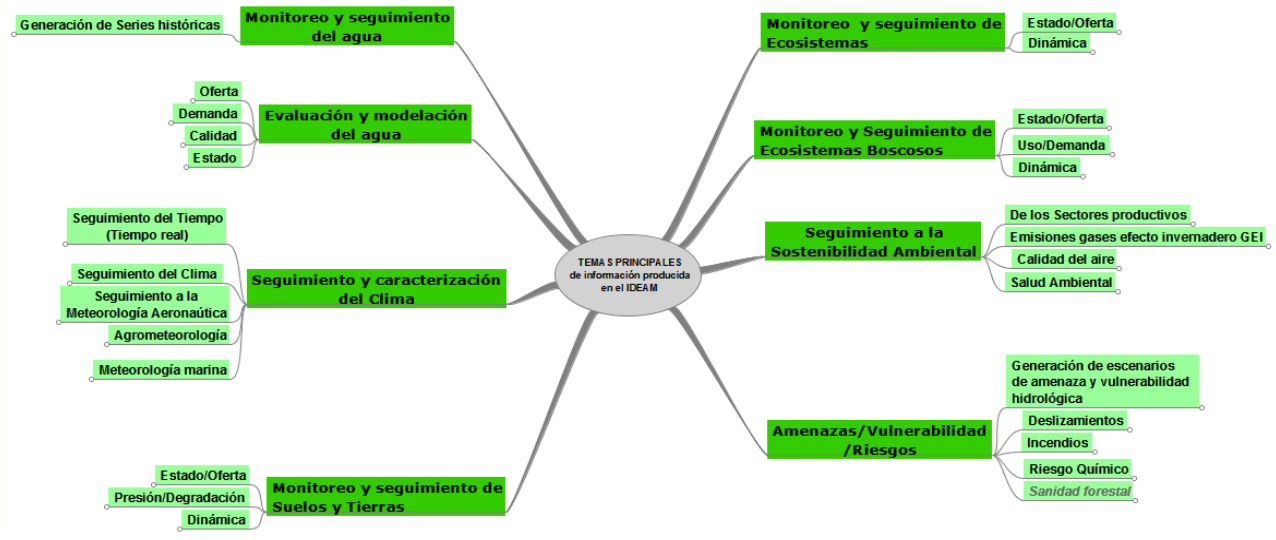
TEMAS PRINCIPALES de información producida en el IDEAM

Monitoreo y seguimiento del agua
Generación de Series históricas

Evaluación y modelación del agua
Oferta
Demanda
Calidad
Estado

Seguimiento y caracterización del Clima
Seguimiento del Tiempo (Tiempo real)
Seguimiento del Clima
Seguimiento a la Meteorología Aeronaútica
Agrometeorología
Meteorología marina

Monitoreo y seguimiento de Suelos y Tierras
Estado/Oferta
Presión/Degradación
Dinámica

Monitoreo y seguimiento de Ecosistemas
Estado/Oferta
Dinámica

Monitoreo y Seguimiento de Ecosistemas Boscosos
Estado/Oferta
Uso/Demanda
Dinámica

Seguimiento a la Sostenibilidad Ambiental
De los Sectores productivos
Emisiones gases efecto invernadero GEI
Calidad del aire
Salud Ambiental

Amenazas/Vulnerabilidad /Riesgos
Generación de escenarios de amenaza y vulnerabilidad hidrológica
Deslizamientos
Incendios
Riesgo Químico
Sanidad forestal